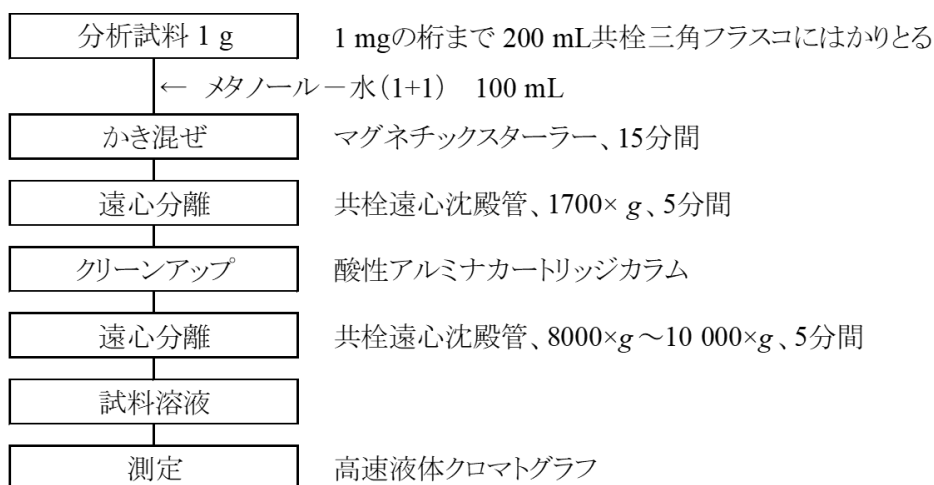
分析試料 1 g　1 mgの桁まで 200 mL共栓三角フラスコにはかりとる

← メタノール－水(1+1)　100 mL

かき混ぜ　マグネチックスターラー、15分間

遠心分離　共栓遠心沈殿管、1700× $g$、5分間

クリーンアップ　酸性アルミナカートリッジカラム

遠心分離　共栓遠心沈殿管、8000×$g$～10 000×$g$、5分間

試料溶液

測定　高速液体クロマトグラフ